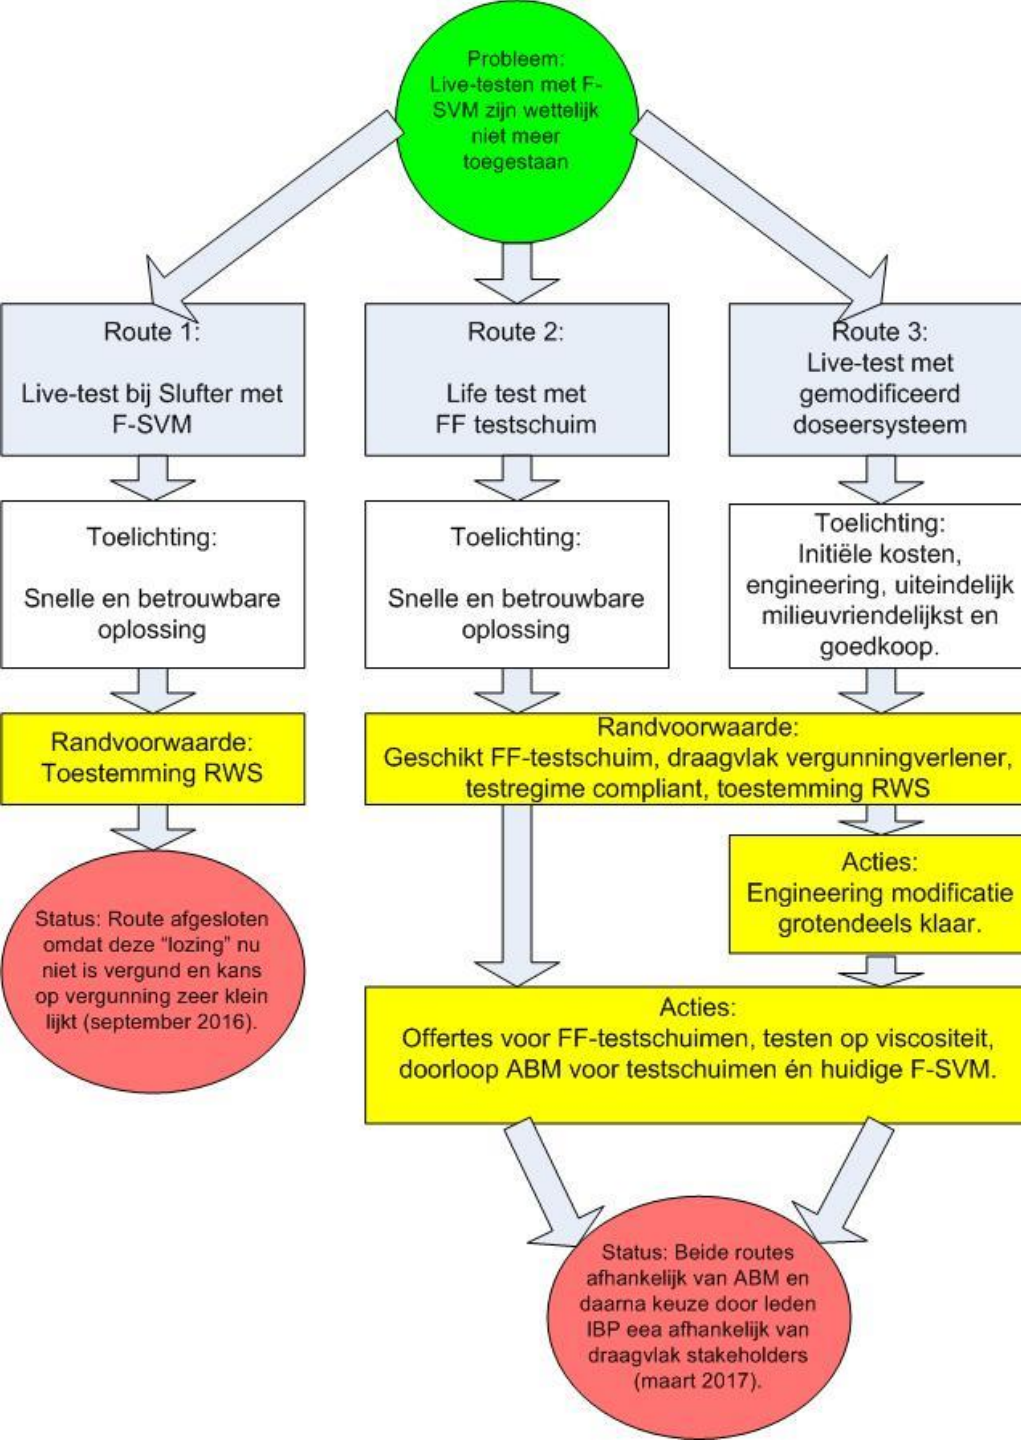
Probleem:
Live-testen met F-SVM zijn wettelijk niet meer toegestaan

Route 1:

Live-test bij Slufter met F-SVM

Route 2:

Life test met FF testschuim

Route 3:
Live-test met gemodificeerd doseersysteem

Toelichting:

Snelle en betrouwbare oplossing

Toelichting:

Snelle en betrouwbare oplossing

Toelichting:
Initiële kosten, engineering, uiteindelijk milieuvriendelijkst en goedkoop.

Randvoorwaarde:
Toestemming RWS

Randvoorwaarde:
Geschikt FF-testschuim, draagvlak vergunningverlener, testregime compliant, toestemming RWS

Status: Route afgesloten omdat deze "lozing" nu niet is vergund en kans op vergunning zeer klein lijkt (september 2016).

Acties:
Engineering modificatie grotendeels klaar.

Acties:
Offertes voor FF-testschuimen, testen op viscositeit, doorloop ABM voor testschuimen én huidige F-SVM.

Status: Beide routes afhankelijk van ABM en daarna keuze door leden IBP eea afhankelijk van draagvlak stakeholders (maart 2017).